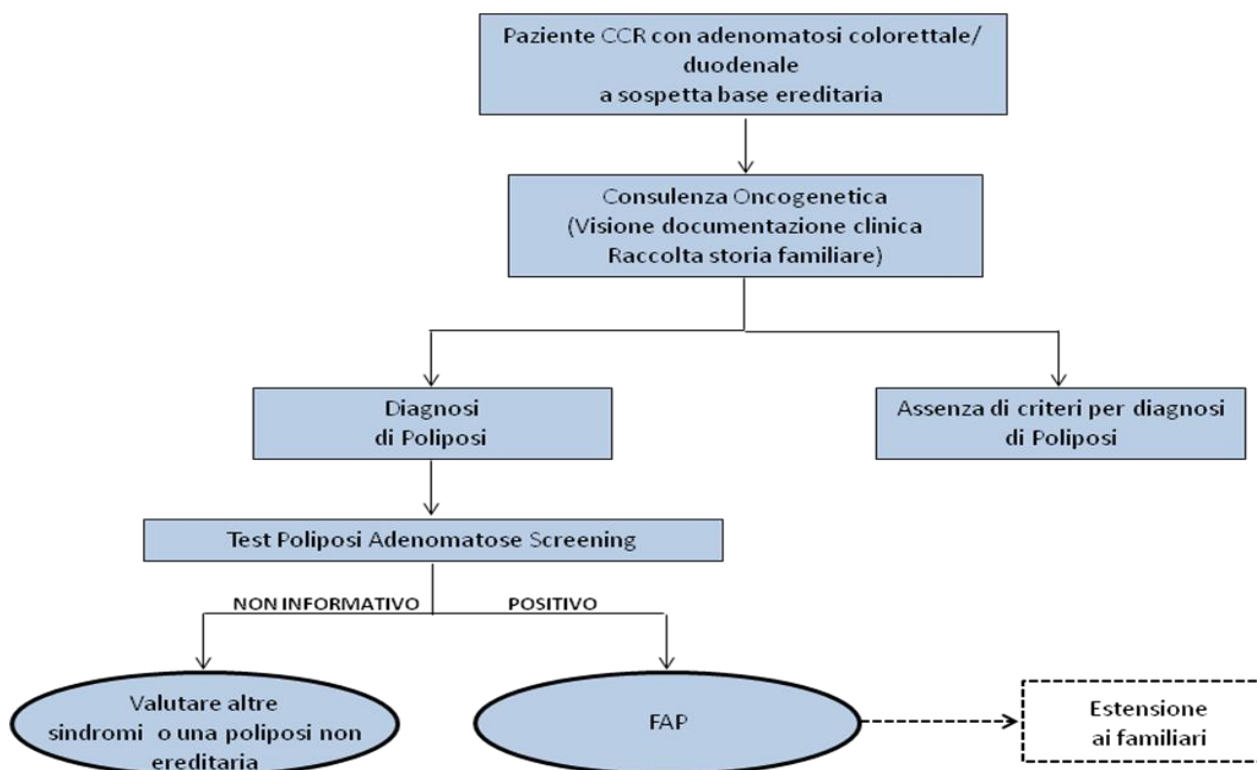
Paziente CCR con adenomatosi colorettale/ duodenale
a sospetta base ereditaria

Consulenza Oncogenetica
(Visione documentazione clinica
Raccolta storia familiare)

Diagnosi
di Poliposi

Assenza di criteri per diagnosi di Poliposi

Test Poliposi Adenomatose Screening

NON INFORMATIVO

POSITIVO

Valutare altre sindromi o una poliposi non ereditaria

FAP

Estensione
ai familiari